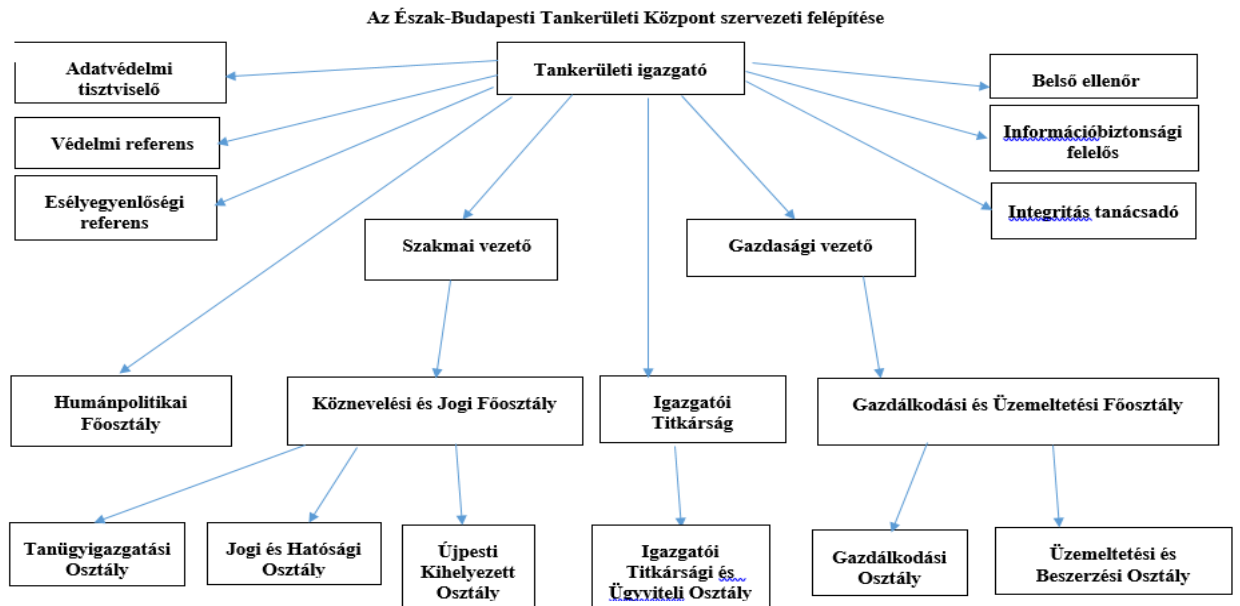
Az Észak-Budapesti Tankerületi Központ szervezeti felépítése

Tankerületi igazgató

Adatvédelmi tisztviselő

Védelmi referens

Esélyegyenlőségi referens

Belső ellenőr

Információbiztonsági felelős

Integritás tanácsadó

Szakmai vezető

Gazdasági vezető

Humánpolitikai Főosztály

Köznevelési és Jogi Főosztály

Igazgatói Titkárság

Gazdálkodási és Üzemeltetési Főosztály

Tanügyigazgatási Osztály

Jogi és Hatósági Osztály

Újpesti Kihelyezett Osztály

Igazgatói Titkársági és Ügyviteli Osztály

Gazdálkodási Osztály

Üzemeltetési és Beszerzési Osztály